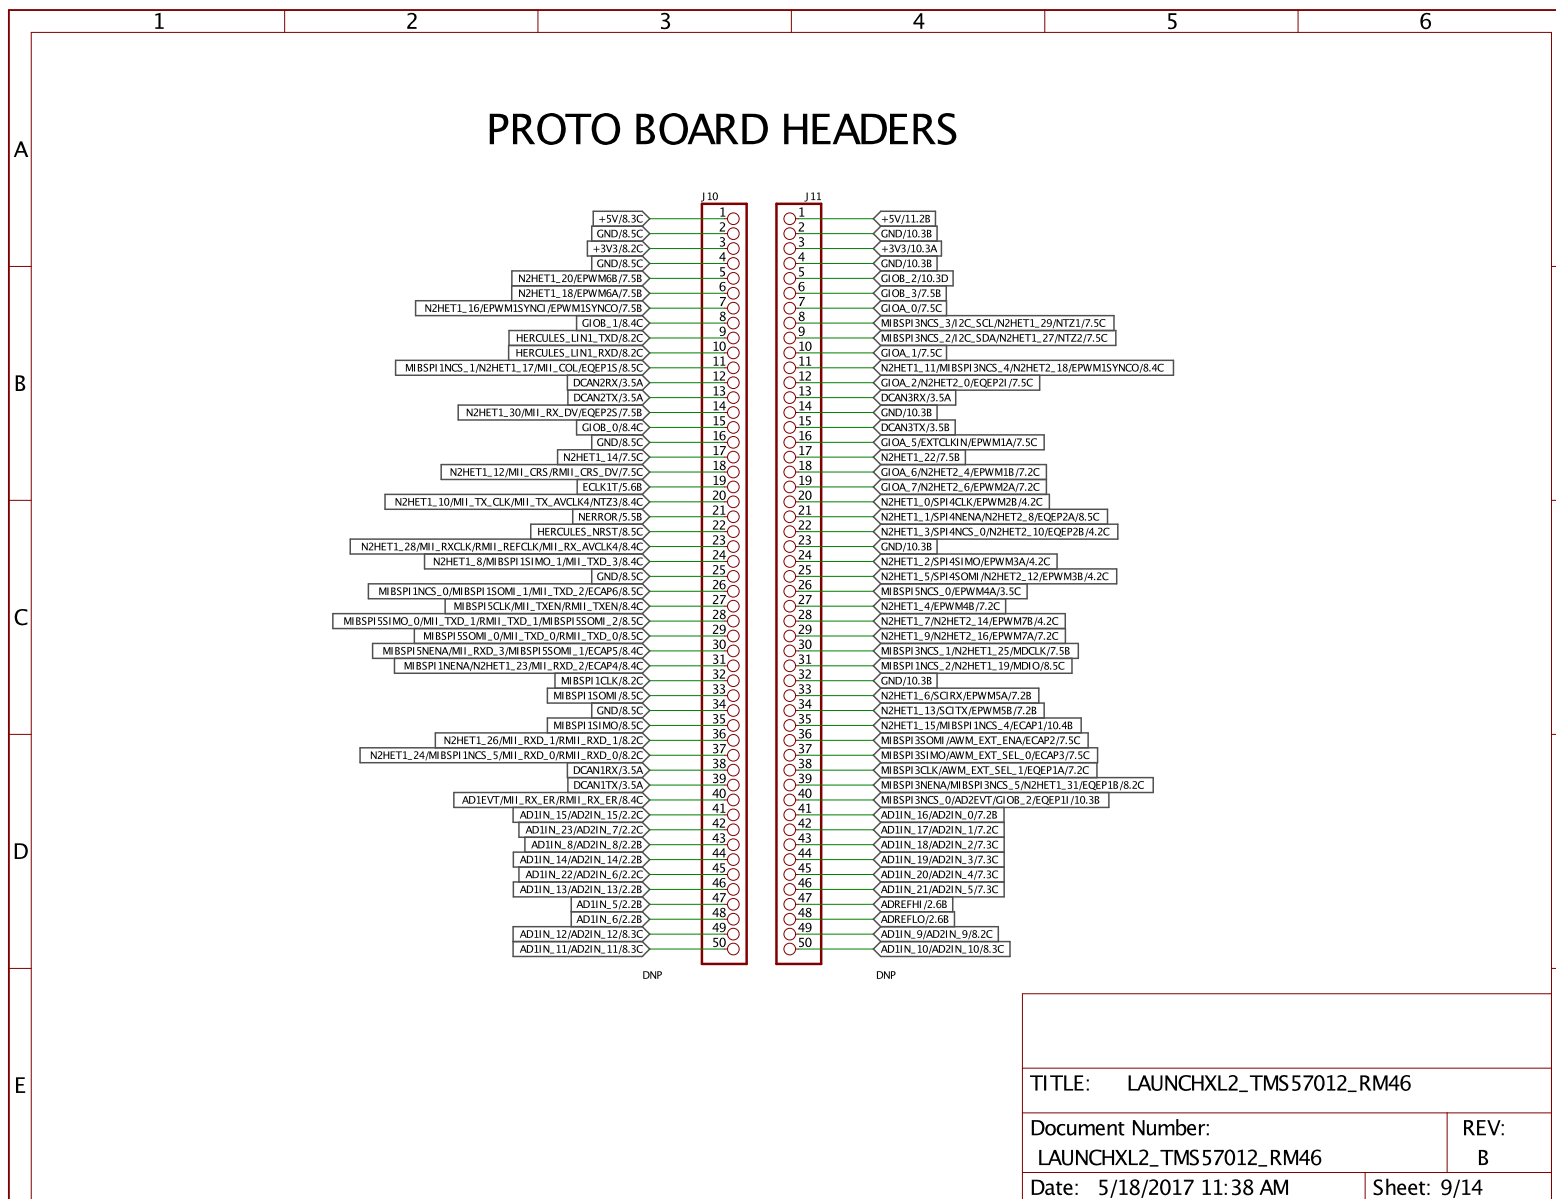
1 2 3 4 5 6

A

B

C

D

E

PROTO BOARD HEADERS

J10

| Net | Pin |
|---|---|
| +5V/8.3C | 1 |
| GND/8.5C | 2 |
| +3V3/8.2C | 3 |
| GND/8.5C | 4 |
| N2HET1_20/EPWM6B/7.5B | 5 |
| N2HET1_18/EPWM6A/7.5B | 6 |
| N2HET1_16/EPWM1SYNCI/EPWM1SYNCO/7.5B | 7 |
| GIOB_1/8.4C | 8 |
| HERCULES_LIN1_TXD/8.2C | 9 |
| HERCULES_LIN1_RXD/8.2C | 10 |
| MIBSPI1NCS_1/N2HET1_17/MII_COL/EQEP1S/8.5C | 11 |
| DCAN2RX/3.5A | 12 |
| DCAN2TX/3.5A | 13 |
| N2HET1_30/MII_RX_DV/EQEP2S/7.5B | 14 |
| GIOB_0/8.4C | 15 |
| GND/8.5C | 16 |
| N2HET1_14/7.5C | 17 |
| N2HET1_12/MII_CRS/RMII_CRS_DV/7.5C | 18 |
| ECLK1T/5.6B | 19 |
| N2HET1_10/MII_TX_CLK/MII_TX_AVCLK4/NTZ3/8.4C | 20 |
| NERROR/5.5B | 21 |
| HERCULES_NRST/8.5C | 22 |
| N2HET1_28/MII_RXCLK/RMII_REFCLK/MII_RX_AVCLK4/8.4C | 23 |
| N2HET1_8/MIBSPI1SIMO_1/MII_TXD_3/8.4C | 24 |
| GND/8.5C | 25 |
| MIBSPI1NCS_0/MIBSPI1SOMI_1/MII_TXD_2/ECAP6/8.5C | 26 |
| MIBSPI5CLK/MII_TXEN/RMII_TXEN/8.4C | 27 |
| MIBSPI5SIMO_0/MII_TXD_1/RMII_TXD_1/MIBSPI5SOMI_2/8.5C | 28 |
| MIBSPI5SOMI_0/MII_TXD_0/RMII_TXD_0/8.5C | 29 |
| MIBSPI5NENA/MII_RXD_3/MIBSPI5SOMI_1/ECAP5/8.4C | 30 |
| MIBSPI1NENA/N2HET1_23/MII_RXD_2/ECAP4/8.4C | 31 |
| MIBSPI1CLK/8.2C | 32 |
| MIBSPI1SOMI/8.5C | 33 |
| GND/8.5C | 34 |
| MIBSPI1SIMO/8.5C | 35 |
| N2HET1_26/MII_RXD_1/RMII_RXD_1/8.2C | 36 |
| N2HET1_24/MIBSPI1NCS_5/MII_RXD_0/RMII_RXD_0/8.2C | 37 |
| DCAN1RX/3.5A | 38 |
| DCAN1TX/3.5A | 39 |
| AD1EVT/MII_RX_ER/RMII_RX_ER/8.4C | 40 |
| AD1IN_15/AD2IN_15/2.2C | 41 |
| AD1IN_23/AD2IN_7/2.2C | 42 |
| AD1IN_8/AD2IN_8/2.2B | 43 |
| AD1IN_14/AD2IN_14/2.2B | 44 |
| AD1IN_22/AD2IN_6/2.2C | 45 |
| AD1IN_13/AD2IN_13/2.2B | 46 |
| AD1IN_5/2.2B | 47 |
| AD1IN_6/2.2B | 48 |
| AD1IN_12/AD2IN_12/8.3C | 49 |
| AD1IN_11/AD2IN_11/8.3C | 50 |

DNP

J11

| Pin | Net |
|---|---|
| 1 | +5V/11.2B |
| 2 | GND/10.3B |
| 3 | +3V3/10.3A |
| 4 | GND/10.3B |
| 5 | GIOB_2/10.3D |
| 6 | GIOB_3/7.5B |
| 7 | GIOA_0/7.5C |
| 8 | MIBSPI3NCS_3/I2C_SCL/N2HET1_29/NTZ1/7.5C |
| 9 | MIBSPI3NCS_2/I2C_SDA/N2HET1_27/NTZ2/7.5C |
| 10 | GIOA_1/7.5C |
| 11 | N2HET1_11/MIBSPI3NCS_4/N2HET2_18/EPWM1SYNCO/8.4C |
| 12 | GIOA_2/N2HET2_0/EQEP2I/7.5C |
| 13 | DCAN3RX/3.5A |
| 14 | GND/10.3B |
| 15 | DCAN3TX/3.5B |
| 16 | GIOA_5/EXTCLKIN/EPWM1A/7.5C |
| 17 | N2HET1_22/7.5B |
| 18 | GIOA_6/N2HET2_4/EPWM1B/7.2C |
| 19 | GIOA_7/N2HET2_6/EPWM2A/7.2C |
| 20 | N2HET1_0/SPI4CLK/EPWM2B/4.2C |
| 21 | N2HET1_1/SPI4NENA/N2HET2_8/EQEP2A/8.5C |
| 22 | N2HET1_3/SPI4NCS_0/N2HET2_10/EQEP2B/4.2C |
| 23 | GND/10.3B |
| 24 | N2HET1_2/SPI4SIMO/EPWM3A/4.2C |
| 25 | N2HET1_5/SPI4SOMI/N2HET2_12/EPWM3B/4.2C |
| 26 | MIBSPI5NCS_0/EPWM4A/3.5C |
| 27 | N2HET1_4/EPWM4B/7.2C |
| 28 | N2HET1_7/N2HET2_14/EPWM7B/4.2C |
| 29 | N2HET1_9/N2HET2_16/EPWM7A/7.2C |
| 30 | MIBSPI3NCS_1/N2HET1_25/MDCLK/7.5B |
| 31 | MIBSPI1NCS_2/N2HET1_19/MDIO/8.5C |
| 32 | GND/10.3B |
| 33 | N2HET1_6/SCIRX/EPWM5A/7.2B |
| 34 | N2HET1_13/SCITX/EPWM5B/7.2B |
| 35 | N2HET1_15/MIBSPI1NCS_4/ECAP1/10.4B |
| 36 | MIBSPI3SOMI/AWM_EXT_ENA/ECAP2/7.5C |
| 37 | MIBSPI3SIMO/AWM_EXT_SEL_0/ECAP3/7.5C |
| 38 | MIBSPI3CLK/AWM_EXT_SEL_1/EQEP1A/7.2C |
| 39 | MIBSPI3NENA/MIBSPI3NCS_5/N2HET1_31/EQEP1B/8.2C |
| 40 | MIBSPI3NCS_0/AD2EVT/GIOB_2/EQEP1I/10.3B |
| 41 | AD1IN_16/AD2IN_0/7.2B |
| 42 | AD1IN_17/AD2IN_1/7.2C |
| 43 | AD1IN_18/AD2IN_2/7.3C |
| 44 | AD1IN_19/AD2IN_3/7.3C |
| 45 | AD1IN_20/AD2IN_4/7.3C |
| 46 | AD1IN_21/AD2IN_5/7.3C |
| 47 | ADREFHI/2.6B |
| 48 | ADREFLO/2.6B |
| 49 | AD1IN_9/AD2IN_9/8.2C |
| 50 | AD1IN_10/AD2IN_10/8.3C |

DNP

TITLE: LAUNCHXL2_TMS57012_RM46

Document Number: LAUNCHXL2_TMS57012_RM46

REV: B

Date: 5/18/2017 11:38 AM

Sheet: 9/14